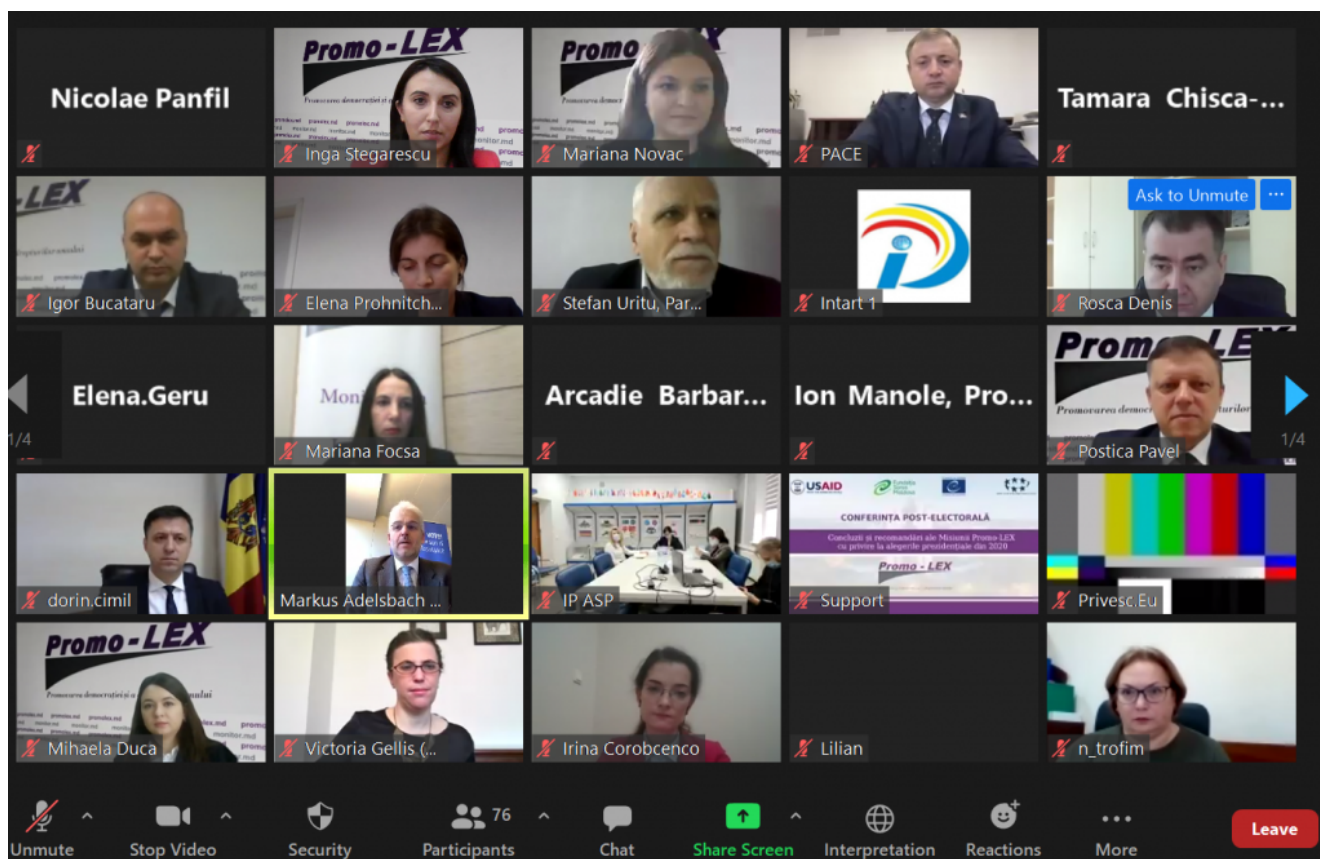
Nicolae Panfil

Promo-LEX
Promovarea democrației și
Inga Stegarescu

Promo
Promovarea democr
Mariana Novac

PACE

Tamara Chisca-...

LEX
Igor Bucataru

Elena Prohnitch...

Stefan Uritu, Par...

Intart 1

Ask to Unmute
···
Rosca Denis

1/4
Elena.Geru

Mon
Mariana Focsa

Arcadie Barbar...

Ion Manole, Pro...

Promo-LEX
Promovarea democr
Postica Pavel
1/4

dorin.cimil

Markus Adelsbach ...

IP ASP

USAID
CONFERINȚA POST-ELECTORALĂ
Concluzii și recomandări ale Misiunii Promo-LEX cu privire la alegerile prezidențiale din 2020
Promo - LEX
Support

Privesc.Eu

Promo-LEX
Promovarea democrației și
Mihaela Duca

Victoria Gellis (...

Irina Corobcenco

Lilian

n_trofim

Unmute
Stop Video
Security
76
Participants
Chat
Share Screen
Interpretation
Reactions
More
Leave